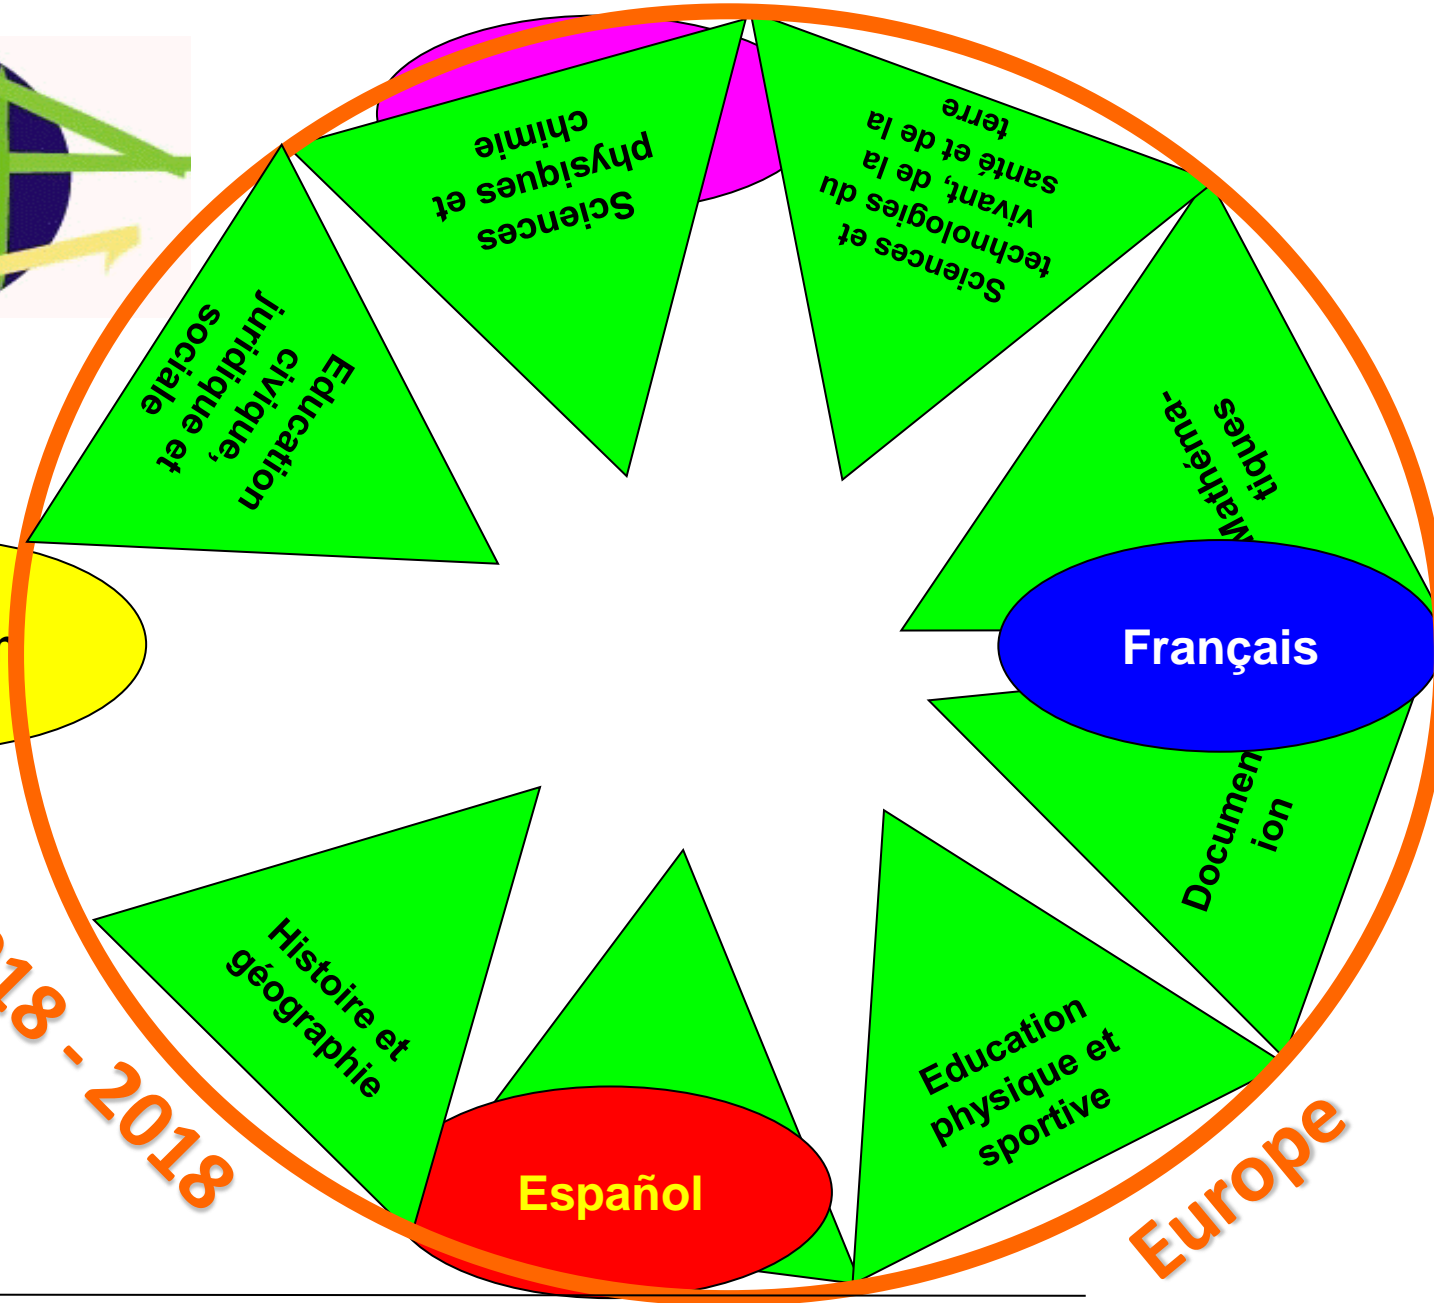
Sciences physiques et chimie

Sciences et technologies du vivant, de la santé et de la terre

Mathéma-tiques

Français

Documen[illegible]ion

Education physique et sportive

Español

Histoire et géographie

Education civique, juridique et sociale

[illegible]18 - 2018

Europe